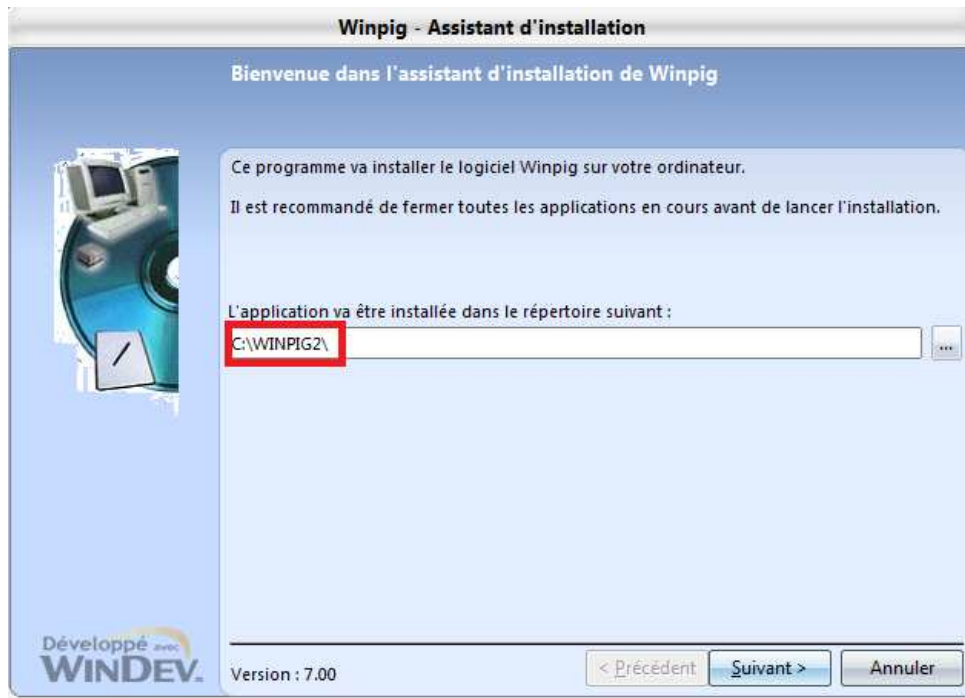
Winpig - Assistant d'installation

Bienvenue dans l'assistant d'installation de Winpig

Ce programme va installer le logiciel Winpig sur votre ordinateur.

Il est recommandé de fermer toutes les applications en cours avant de lancer l'installation.

L'application va être installée dans le répertoire suivant :

C:\WINPIG2\

...

Développé avec WINDEV.

Version : 7.00

< Précédent

Suivant >

Annuler